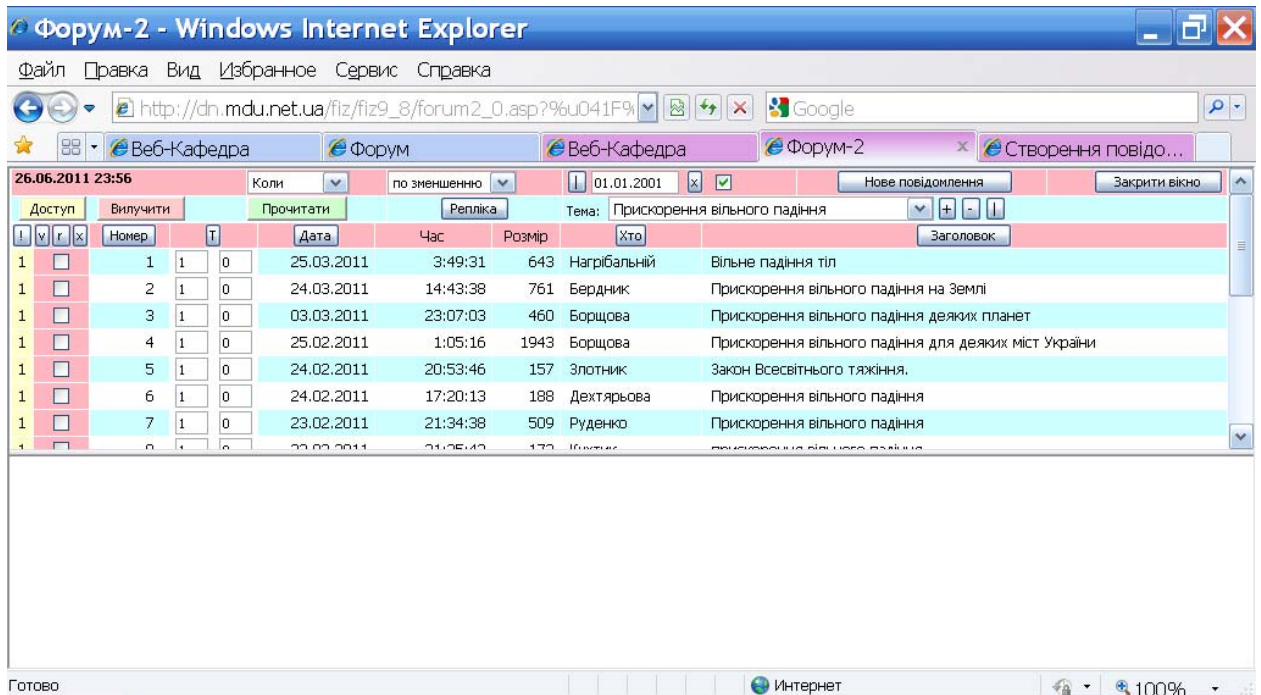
Форум-2 - Windows Internet Explorer

Файл Правка Вид Избранное Сервис Справка

http://dn.mdu.net.ua/fiz/fiz9_8/forum2_0.asp?%u041F%

Google

Веб-Кафедра | Форум | Веб-Кафедра | Форум-2 | Створення повідо...

26.06.2011 23:56 | Коли | по зменшенню | | 01.01.2001 | x | Нове повідомлення | Закрити вікно

Доступ | Вилучити | Прочитати | Репліка | Тема: Прискорення вільного падіння | + | - | |

| ! v r x | Номер | T | | Дата | Час | Розмір | Хто | Заголовок |
|---|---|---|---|---|---|---|---|---|
| 1 | 1 | 1 | 0 | 25.03.2011 | 3:49:31 | 643 | Нагрібальний | Вільне падіння тіл |
| 1 | 2 | 1 | 0 | 24.03.2011 | 14:43:38 | 761 | Бердник | Прискорення вільного падіння на Землі |
| 1 | 3 | 1 | 0 | 03.03.2011 | 23:07:03 | 460 | Борщова | Прискорення вільного падіння деяких планет |
| 1 | 4 | 1 | 0 | 25.02.2011 | 1:05:16 | 1943 | Борщова | Прискорення вільного падіння для деяких міст України |
| 1 | 5 | 1 | 0 | 24.02.2011 | 20:53:46 | 157 | Злотник | Закон Всесвітнього тяжіння. |
| 1 | 6 | 1 | 0 | 24.02.2011 | 17:20:13 | 188 | Дехтярьова | Прискорення вільного падіння |
| 1 | 7 | 1 | 0 | 23.02.2011 | 21:34:38 | 509 | Руденко | Прискорення вільного падіння |
| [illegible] | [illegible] | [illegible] | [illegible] | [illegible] | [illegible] | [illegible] | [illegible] | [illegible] |

Готово | Интернет | 100%